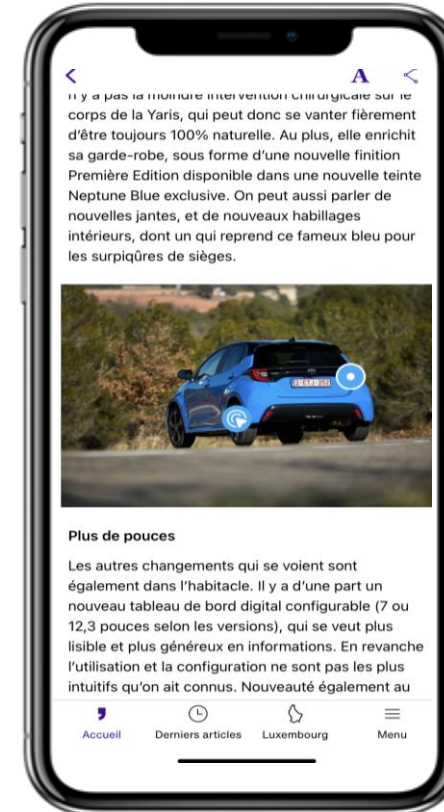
< A

Il y a pas la moindre intervention chirurgicale sur le corps de la Yaris, qui peut donc se vanter fièrement d'être toujours 100% naturelle. Au plus, elle enrichit sa garde-robe, sous forme d'une nouvelle finition Première Edition disponible dans une nouvelle teinte Neptune Blue exclusive. On peut aussi parler de nouvelles jantes, et de nouveaux habillages intérieurs, dont un qui reprend ce fameux bleu pour les surpiqûres de sièges.

Plus de pouces

Les autres changements qui se voient sont également dans l'habitacle. Il y a d'une part un nouveau tableau de bord digital configurable (7 ou 12,3 pouces selon les versions), qui se veut plus lisible et plus généreux en informations. En revanche l'utilisation et la configuration ne sont pas les plus intuitifs qu'on ait connus. Nouveauté également au

Accueil Derniers articles Luxembourg Menu